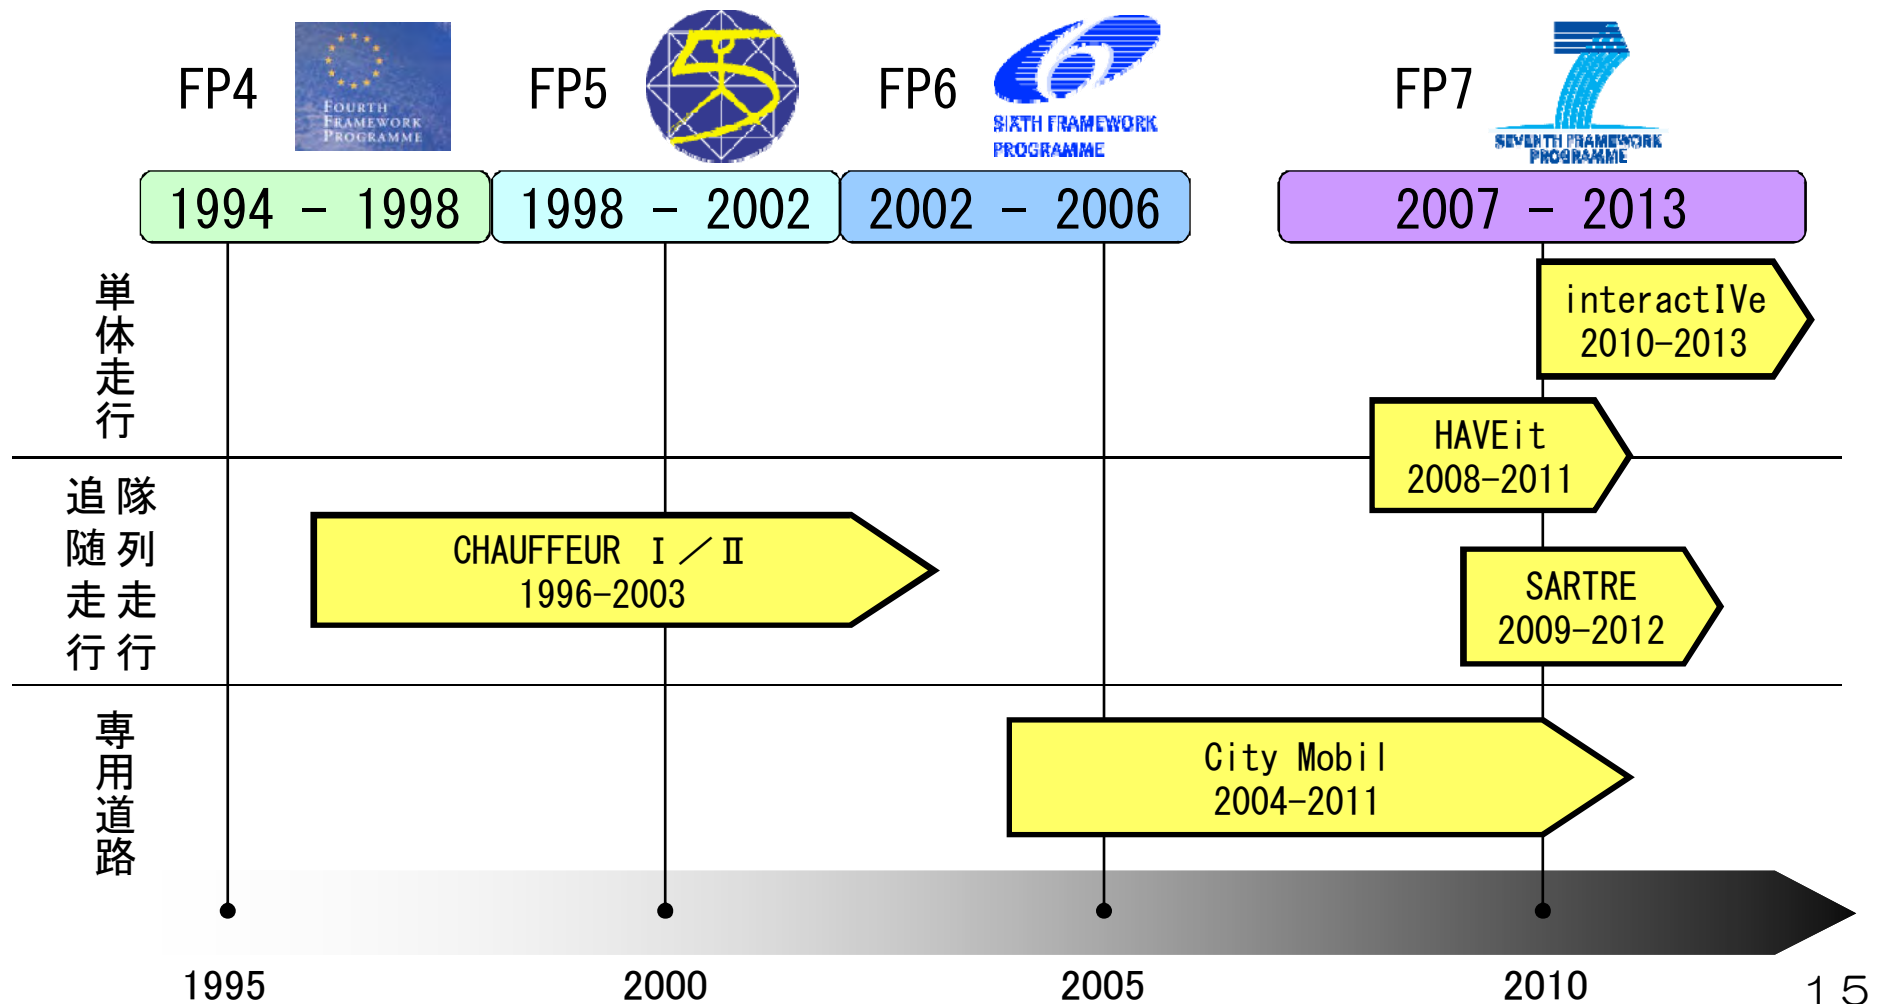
FP4

FOURTH FRAMEWORK PROGRAMME

FP5

FP6

SIXTH FRAMEWORK PROGRAMME

FP7

SEVENTH FRAMEWORK PROGRAMME

| 1994 – 1998 | 1998 – 2002 | 2002 – 2006 | 2007 – 2013 |
|---|---|---|---|

単体走行

interactIVe
2010-2013

HAVEit
2008-2011

隊列走行

追随走行

CHAUFFEUR Ⅰ／Ⅱ
1996-2003

SARTRE
2009-2012

専用道路

City Mobil
2004-2011

1995

2000

2005

2010

15